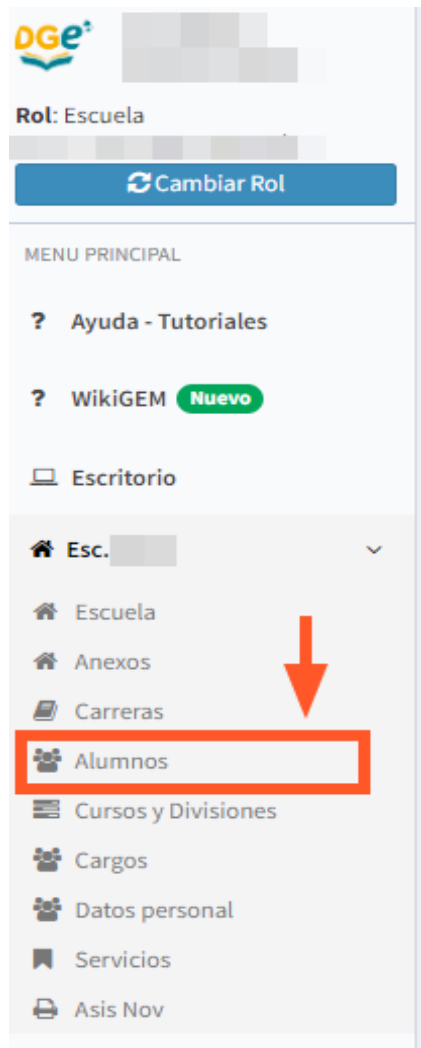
DGE

Rol: Escuela

Cambiar Rol

MENU PRINCIPAL

? Ayuda - Tutoriales

? WikiGEM Nuevo

Escritorio

Esc.

Escuela

Anexos

Carreras

Alumnos

Cursos y Divisiones

Cargos

Datos personal

Servicios

Asis Nov